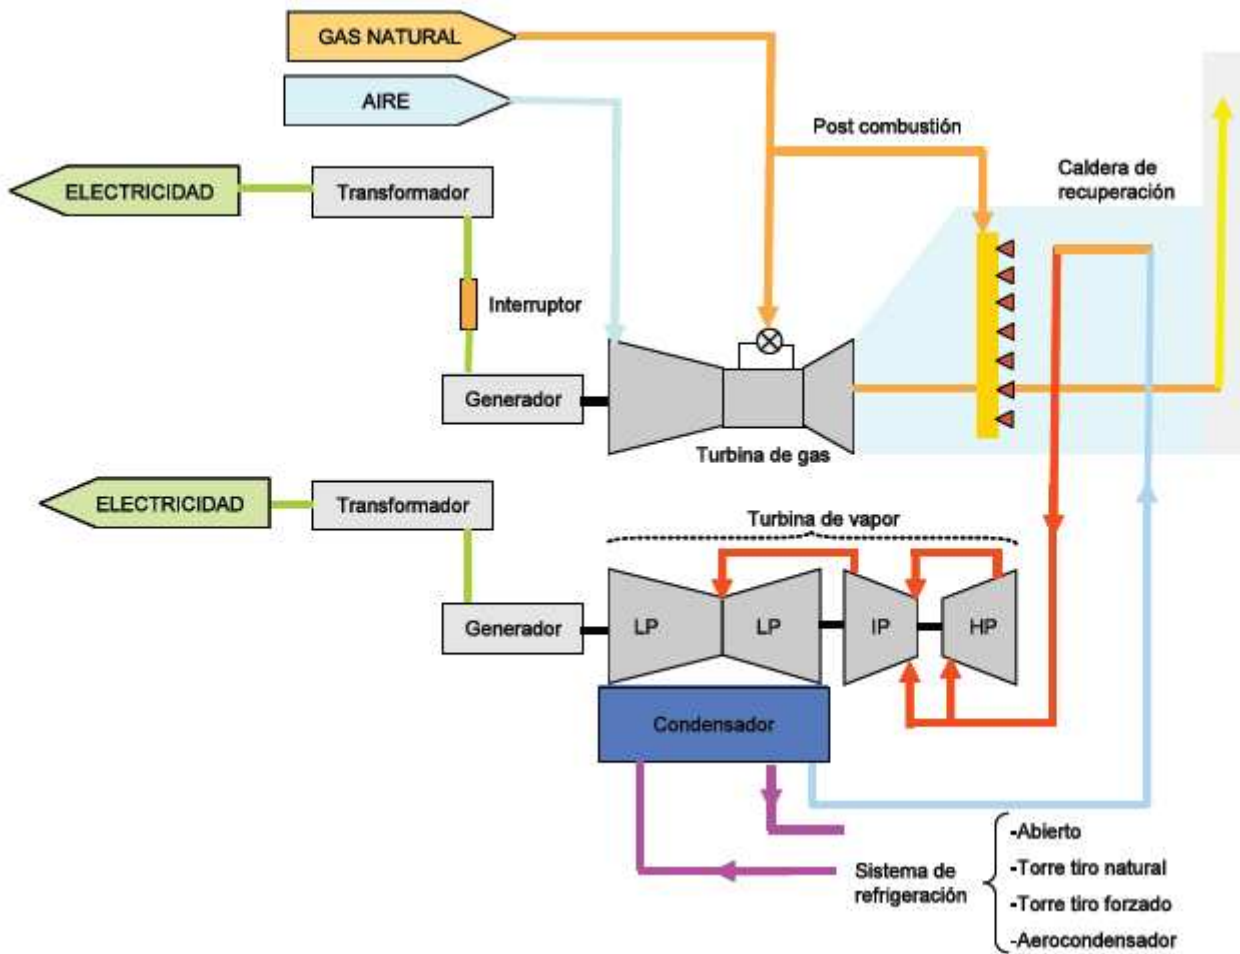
GAS NATURAL

AIRE

Post combustión

Caldera de recuperación

ELECTRICIDAD

Transformador

Interruptor

Generador

Turbina de gas

ELECTRICIDAD

Transformador

Turbina de vapor

Generador

LP

LP

IP

HP

Condensador

Sistema de refrigeración

-Abierto
-Torre tiro natural
-Torre tiro forzado
-Aerocondensador